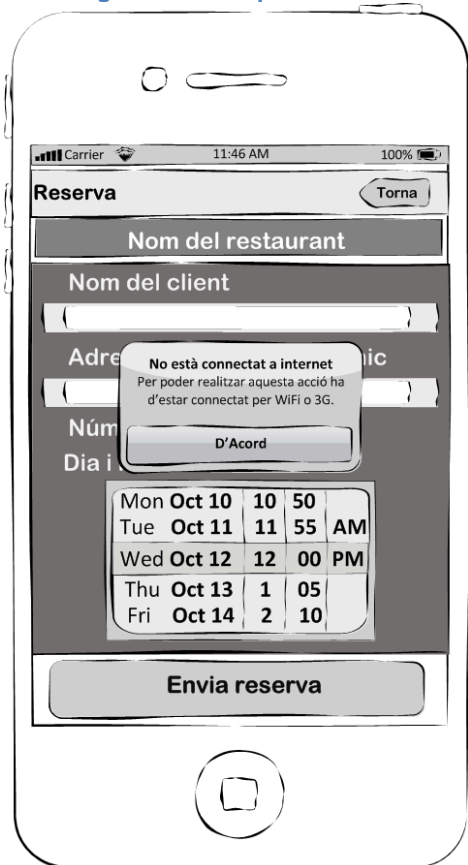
Carrier 11:46 AM 100%

Reserva

Torna

Nom del restaurant

Nom del client

Adre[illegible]nic

No està connectat a internet
Per poder realitzar aquesta acció ha d'estar connectat per WiFi o 3G.

D'Acord

Núm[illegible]

Dia i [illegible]

| Mon Oct 10 | 10 | 50 | |
|---|---|---|---|
| Tue Oct 11 | 11 | 55 | AM |
| Wed Oct 12 | 12 | 00 | PM |
| Thu Oct 13 | 1 | 05 | |
| Fri Oct 14 | 2 | 10 | |

Envia reserva